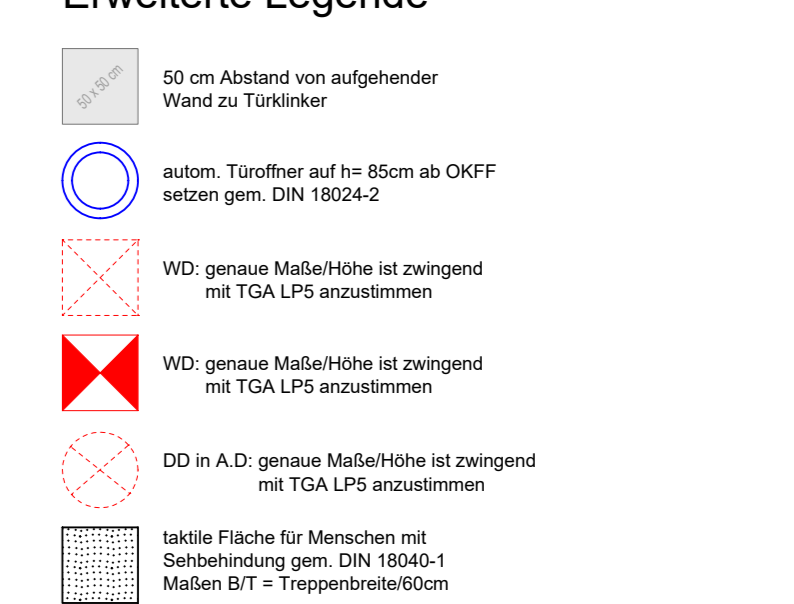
Erweiterte Legende

50 x 50 cm

50 cm Abstand von aufgehender Wand zu Türklinker

autom. Türoffner auf h= 85cm ab OKFF setzen gem. DIN 18024-2

WD: genaue Maße/Höhe ist zwingend mit TGA LP5 anzustimmen

WD: genaue Maße/Höhe ist zwingend mit TGA LP5 anzustimmen

DD in A.D: genaue Maße/Höhe ist zwingend mit TGA LP5 anzustimmen

taktile Fläche für Menschen mit Sehbehindung gem. DIN 18040-1 Maßen B/T = Treppenbreite/60cm